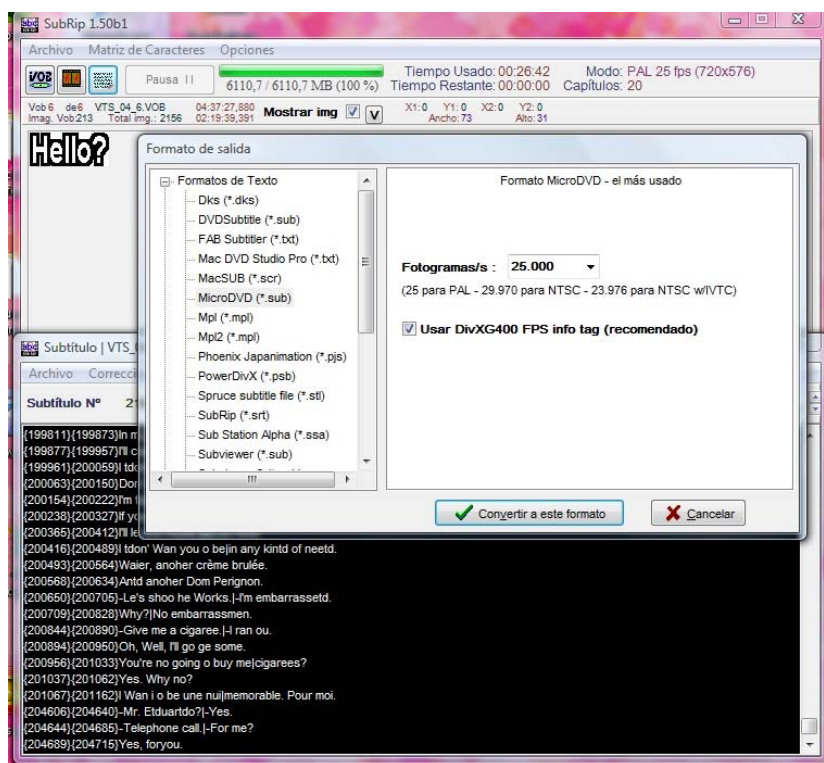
SubRip 1.50b1

Archivo Matriz de Caracteres Opciones

Pausa II

6110,7 / 6110,7 MB (100 %)

Tiempo Usado: 00:26:42 Modo: PAL 25 fps (720x576)
Tiempo Restante: 00:00:00 Capítulos: 20

Vob 6 de6 VTS_04_6.VOB 04:37:27,880
Imag. Vob:213 Total img.: 2156 02:19:39,391 Mostrar img V

X1:0 Y1:0 X2:0 Y2:0
Ancho: 73 Alto: 31

Hello?

Formato de salida

Formatos de Texto
Dks (*.dks)
DVDSubtitle (*.sub)
FAB Subtitler (*.txt)
Mac DVD Studio Pro (*.txt)
MacSUB (*.scr)
MicroDVD (*.sub)
Mpl (*.mpl)
Mpl2 (*.mpl)
Phoenix Japanimation (*.pjs)
PowerDivX (*.psb)
Spruce subtitle file (*.stl)
SubRip (*.srt)
Sub Station Alpha (*.ssa)
Subviewer (*.sub)

Formato MicroDVD - el más usado

Fotogramas/s : 25.000

(25 para PAL - 29.970 para NTSC - 23.976 para NTSC w/IVTC)

Usar DivXG400 FPS info tag (recomendado)

Convertir a este formato

Cancelar

Subtítulo | VTS_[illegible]

Archivo Correcci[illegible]

Subtítulo Nº 2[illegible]

{199811}{199873}In m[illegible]
{199877}{199957}I'll c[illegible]
{199961}{200059}I tdo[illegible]
{200063}{200150}Dor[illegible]
{200154}{200222}I'm f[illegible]
{200238}{200327}If yo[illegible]
{200365}{200412}I'll le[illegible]
{200416}{200489}I tdon' Wan you o bejin any kintd of neetd.
{200493}{200564}Waier, anoher crème brulée.
{200568}{200634}Antd anoher Dom Perignon.
{200650}{200705}-Le's shoo he Works.|-I'm embarrassetd.
{200709}{200828}Why?|No embarrassmen.
{200844}{200890}-Give me a cigaree.|-I ran ou.
{200894}{200950}Oh, Well, I'll go ge some.
{200956}{201033}You're no going o buy me|cigarees?
{201037}{201062}Yes. Why no?
{201067}{201162}I Wan i o be une nuit|memorable. Pour moi.
{204606}{204640}-Mr. Etduartdo?|-Yes.
{204644}{204685}-Telephone call.|-For me?
{204689}{204715}Yes, foryou.